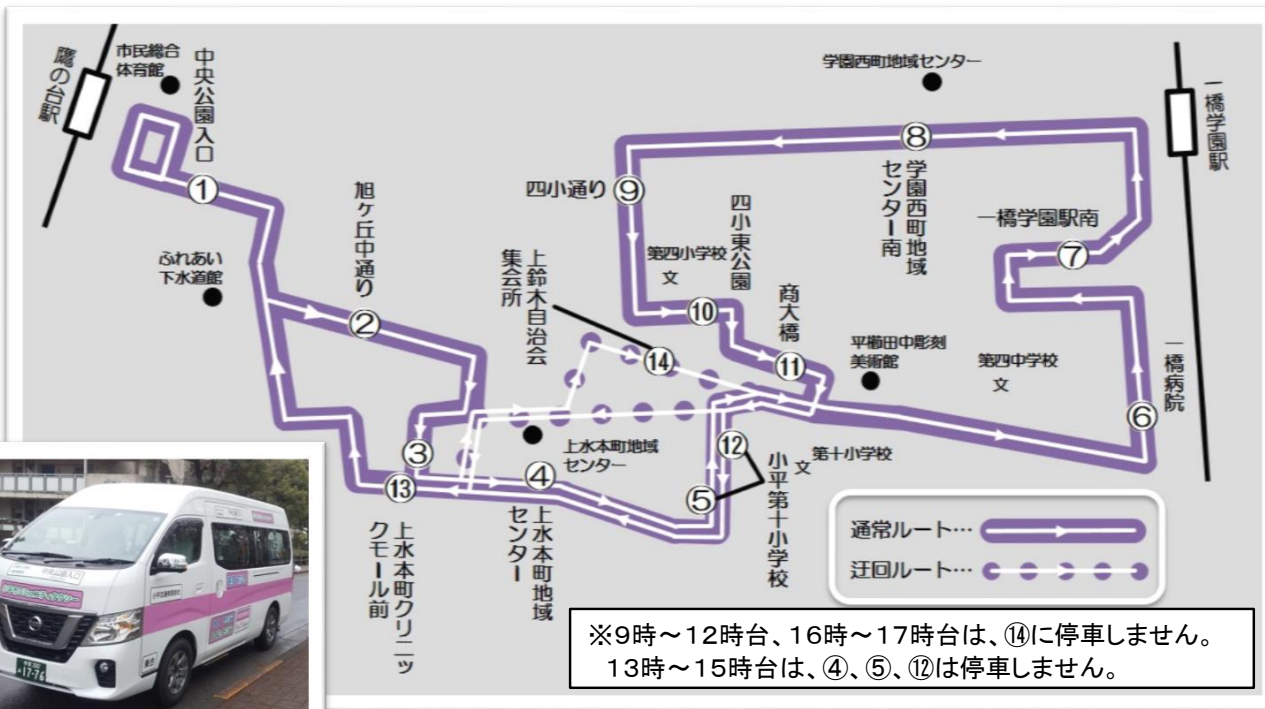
鷹の台駅

市民総合体育館

中央公園入口

①

旭ケ丘中通り

②

ふれあい下水道館

③

⑬

上水本町クリニックモール前

④

上水本町地域センター

上水本町地域センター

上鈴木自治会集会所

⑭

四小通り ⑨

第四小学校 文

⑩

四小東公園

⑪

商大橋

⑫

⑤

小平第十小学校

第十小学校 文

平櫛田中彫刻美術館

第四中学校 文

学園西町地域センター

⑧

学園西町地域センター南

一橋学園駅

一橋学園駅南

⑦

⑥

一橋病院

通常ルート…

迂回ルート…

※9時～12時台、16時～17時台は、⑭に停車しません。
13時～15時台は、④、⑤、⑫は停車しません。

17-76